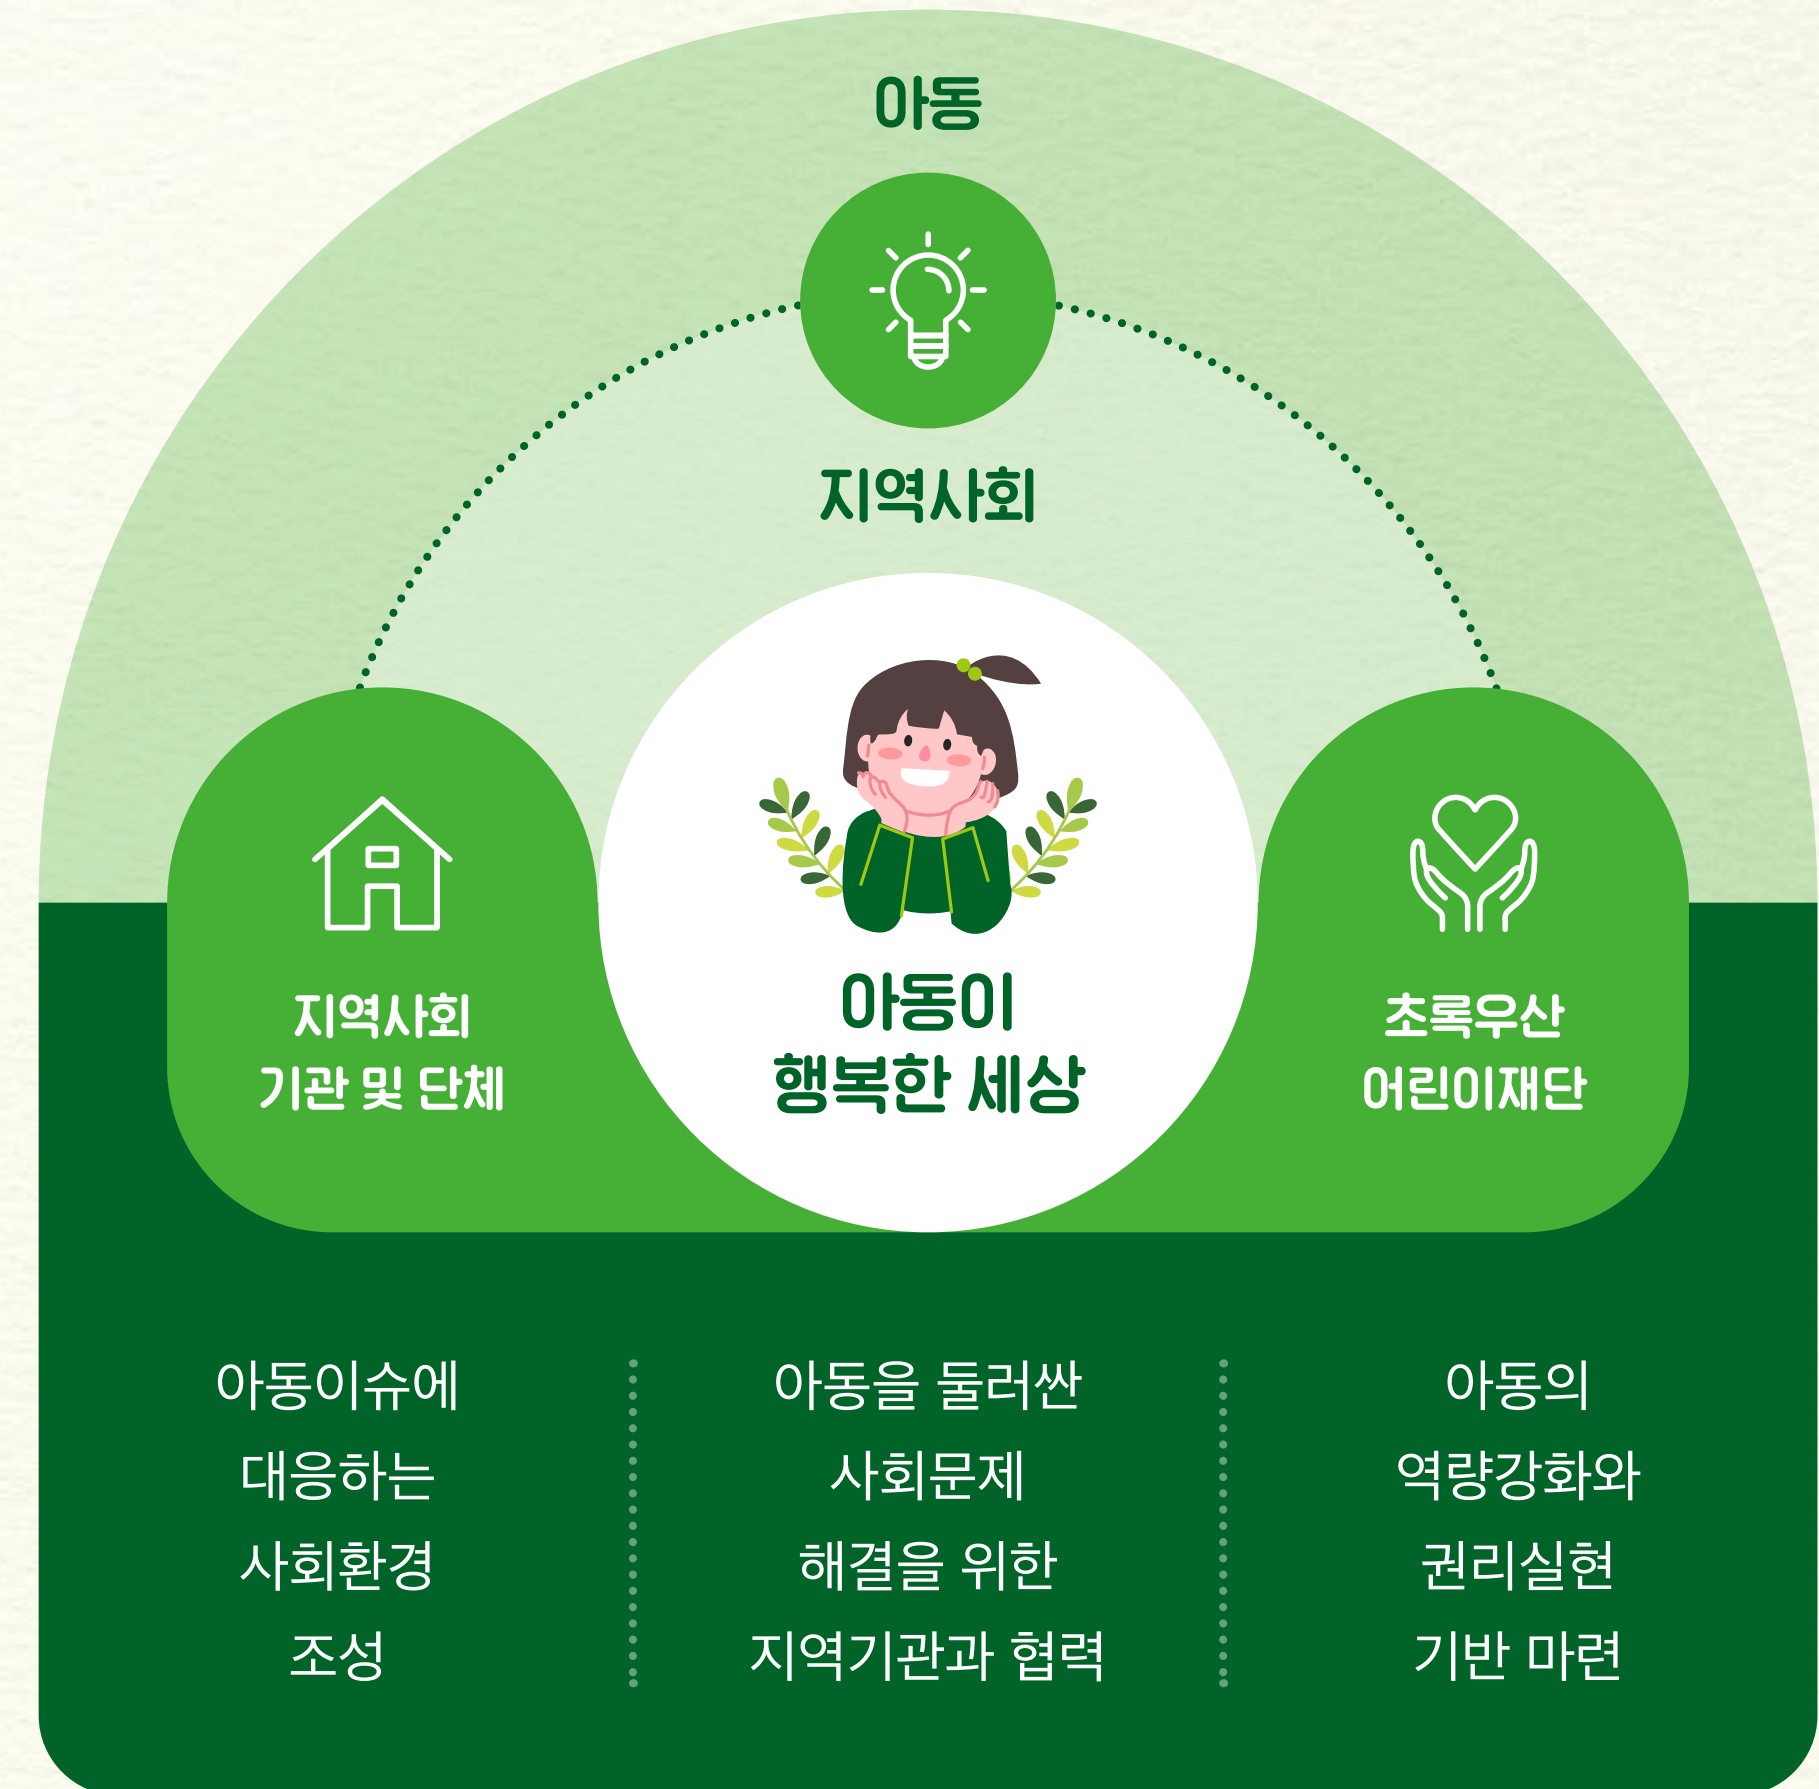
아동

지역사회

지역사회
기관 및 단체

아동이
행복한 세상

초록우산
어린이재단

아동이슈에
대응하는
사회환경
조성

아동을 둘러싼
사회문제
해결을 위한
지역기관과 협력

아동의
역량강화와
권리실현
기반 마련